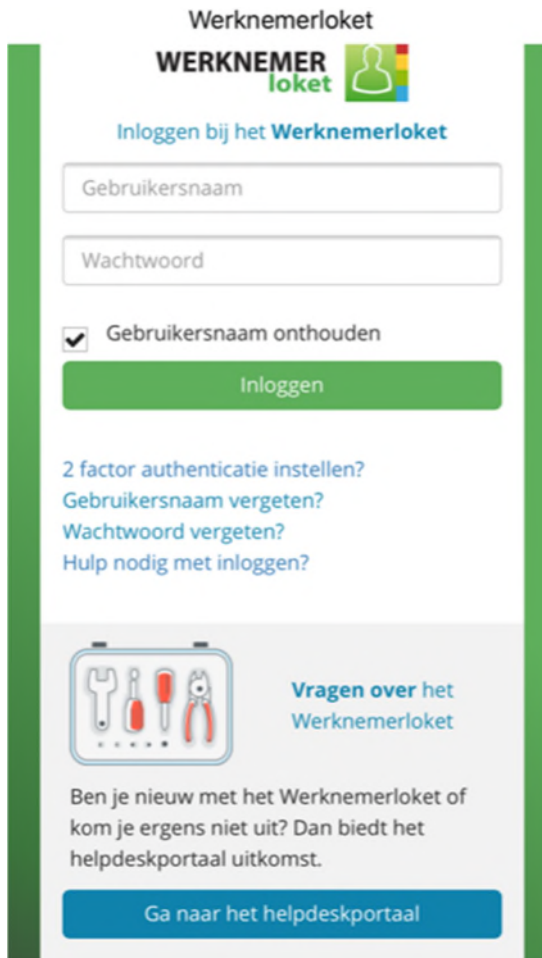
Werknemerloket

WERKNEMER loket

Inloggen bij het Werknemerloket

Gebruikersnaam

Wachtwoord

Gebruikersnaam onthouden

Inloggen

2 factor authenticatie instellen?
Gebruikersnaam vergeten?
Wachtwoord vergeten?
Hulp nodig met inloggen?

Vragen over het Werknemerloket

Ben je nieuw met het Werknemerloket of kom je ergens niet uit? Dan biedt het helpdeskportaal uitkomst.

Ga naar het helpdeskportaal